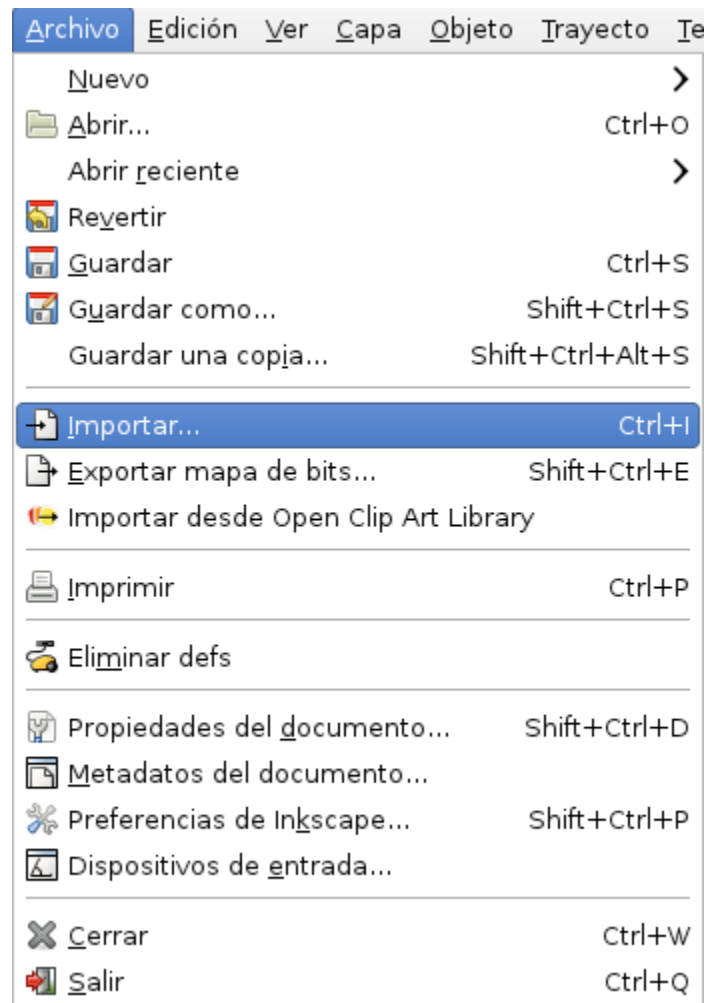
Archivo Edición Ver Capa Objeto Trayecto Te

Nuevo
Abrir... Ctrl+O
Abrir reciente
Revertir
Guardar Ctrl+S
Guardar como... Shift+Ctrl+S
Guardar una copia... Shift+Ctrl+Alt+S

Importar... Ctrl+I
Exportar mapa de bits... Shift+Ctrl+E
Importar desde Open Clip Art Library

Imprimir Ctrl+P

Eliminar defs

Propiedades del documento... Shift+Ctrl+D
Metadatos del documento...
Preferencias de Inkscape... Shift+Ctrl+P
Dispositivos de entrada...

Cerrar Ctrl+W
Salir Ctrl+Q